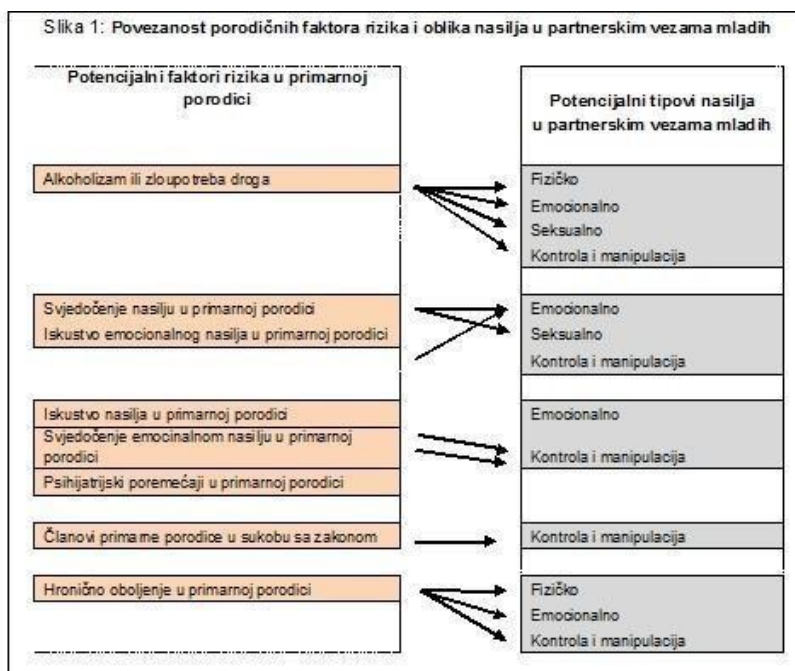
Slika 1: Povezanost porodičnih faktora rizika i oblika nasilja u partnerskim vezama mladih

Potencijalni faktori rizika u primarnoj porodici

Potencijalni tipovi nasilja u partnerskim vezama mladih

Alkoholizam ili zloupotreba droga

Fizičko
Emocionalno
Seksualno
Kontrola i manipulacija

Svjedočenje nasilju u primarnoj porodici
Iskustvo emocionalnog nasilja u primarnoj porodici

Emocionalno
Seksualno
Kontrola i manipulacija

Iskustvo nasilja u primarnoj porodici
Svjedočenje emocinalnom nasilju u primarnoj porodici
Psihijatrijski poremećaji u primarnoj porodici

Emocionalno
Kontrola i manipulacija

Članovi primarne porodice u sukobu sa zakonom

Kontrola i manipulacija

Hronično oboljenje u primarnoj porodici

Fizičko
Emocionalno
Kontrola i manipulacija